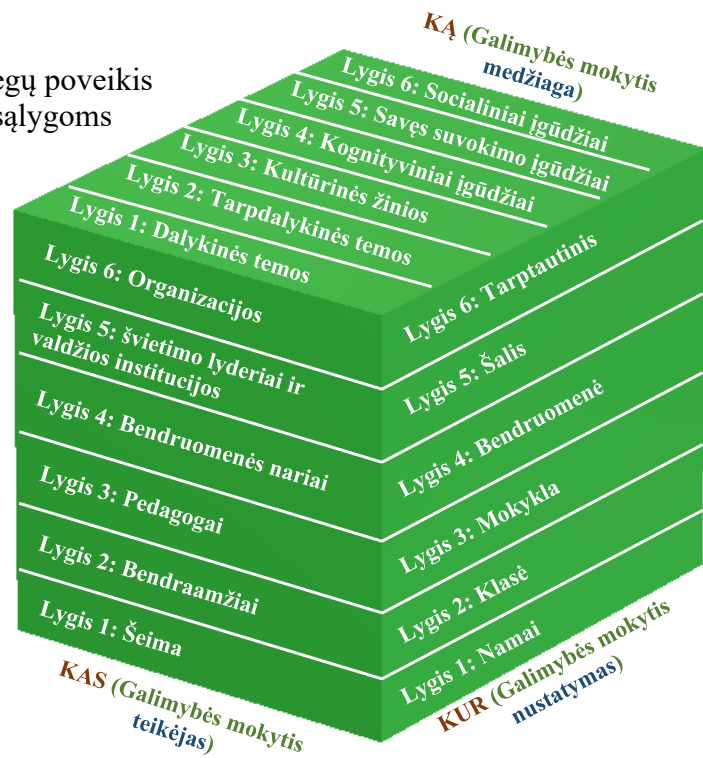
egų poveikis
sąlygoms

KĄ (Galimybės mokytis medžiaga)

Lygis 6: Socialiniai įgūdžiai
Lygis 5: Savęs suvokimo įgūdžiai
Lygis 4: Kognityviniai įgūdžiai
Lygis 3: Kultūrinės žinios
Lygis 2: Tarpdalykinės temos
Lygis 1: Dalykinės temos

Lygis 6: Organizacijos
Lygis 5: švietimo lyderiai ir valdžios institucijos
Lygis 4: Bendruomenės nariai
Lygis 3: Pedagogai
Lygis 2: Bendraamžiai
Lygis 1: Šeima

KAS (Galimybės mokytis teikėjas)

Lygis 6: Tarptautinis
Lygis 5: Šalis
Lygis 4: Bendruomenė
Lygis 3: Mokykla
Lygis 2: Klasė
Lygis 1: Namai

KUR (Galimybės mokytis nustatymas)